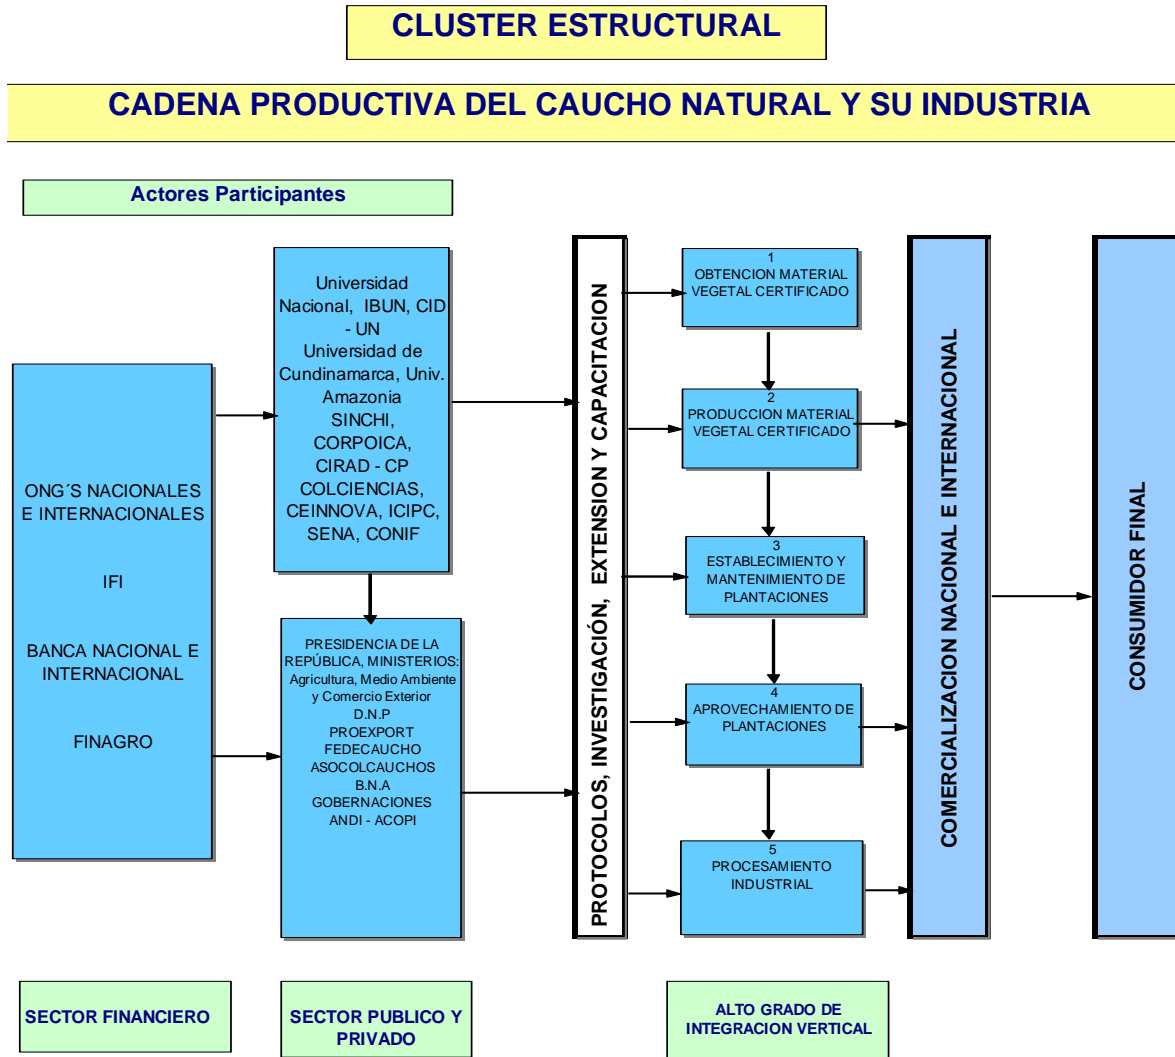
CLUSTER ESTRUCTURAL

CADENA PRODUCTIVA DEL CAUCHO NATURAL Y SU INDUSTRIA

Actores Participantes

ONG´S NACIONALES E INTERNACIONALES

IFI

BANCA NACIONAL E INTERNACIONAL

FINAGRO

Universidad Nacional, IBUN, CID - UN Universidad de Cundinamarca, Univ. Amazonia SINCHI, CORPOICA, CIRAD - CP COLCIENCIAS, CEINNOVA, ICIPC, SENA, CONIF

PRESIDENCIA DE LA REPÚBLICA, MINISTERIOS: Agricultura, Medio Ambiente y Comercio Exterior D.N.P PROEXPORT FEDECAUCHO ASOCOLCAUCHOS B.N.A GOBERNACIONES ANDI - ACOPI

PROTOCOLOS, INVESTIGACIÓN, EXTENSION Y CAPACITACION

1 OBTENCION MATERIAL VEGETAL CERTIFICADO

2 PRODUCCION MATERIAL VEGETAL CERTIFICADO

3 ESTABLECIMIENTO Y MANTENIMIENTO DE PLANTACIONES

4 APROVECHAMIENTO DE PLANTACIONES

5 PROCESAMIENTO INDUSTRIAL

COMERCIALIZACION NACIONAL E INTERNACIONAL

CONSUMIDOR FINAL

SECTOR FINANCIERO

SECTOR PUBLICO Y PRIVADO

ALTO GRADO DE INTEGRACION VERTICAL